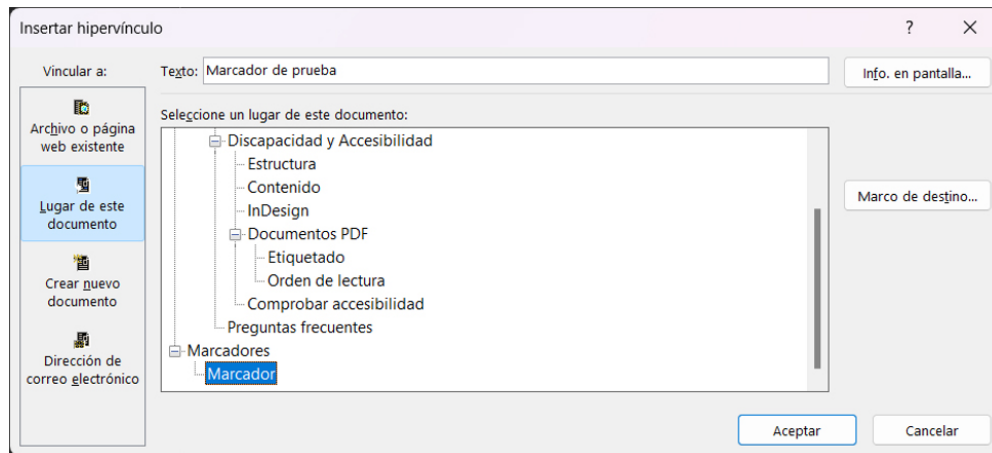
Insertar hipervínculo
?
X
Vincular a:
Texto: Marcador de prueba
Info. en pantalla...
Archivo o página web existente
Seleccione un lugar de este documento:
Discapacidad y Accesibilidad
Estructura
Contenido
InDesign
Documentos PDF
Etiquetado
Orden de lectura
Comprobar accesibilidad
Preguntas frecuentes
Marcadores
Marcador
Lugar de este documento
Crear nuevo documento
Dirección de correo electrónico
Marco de destino...
Aceptar
Cancelar